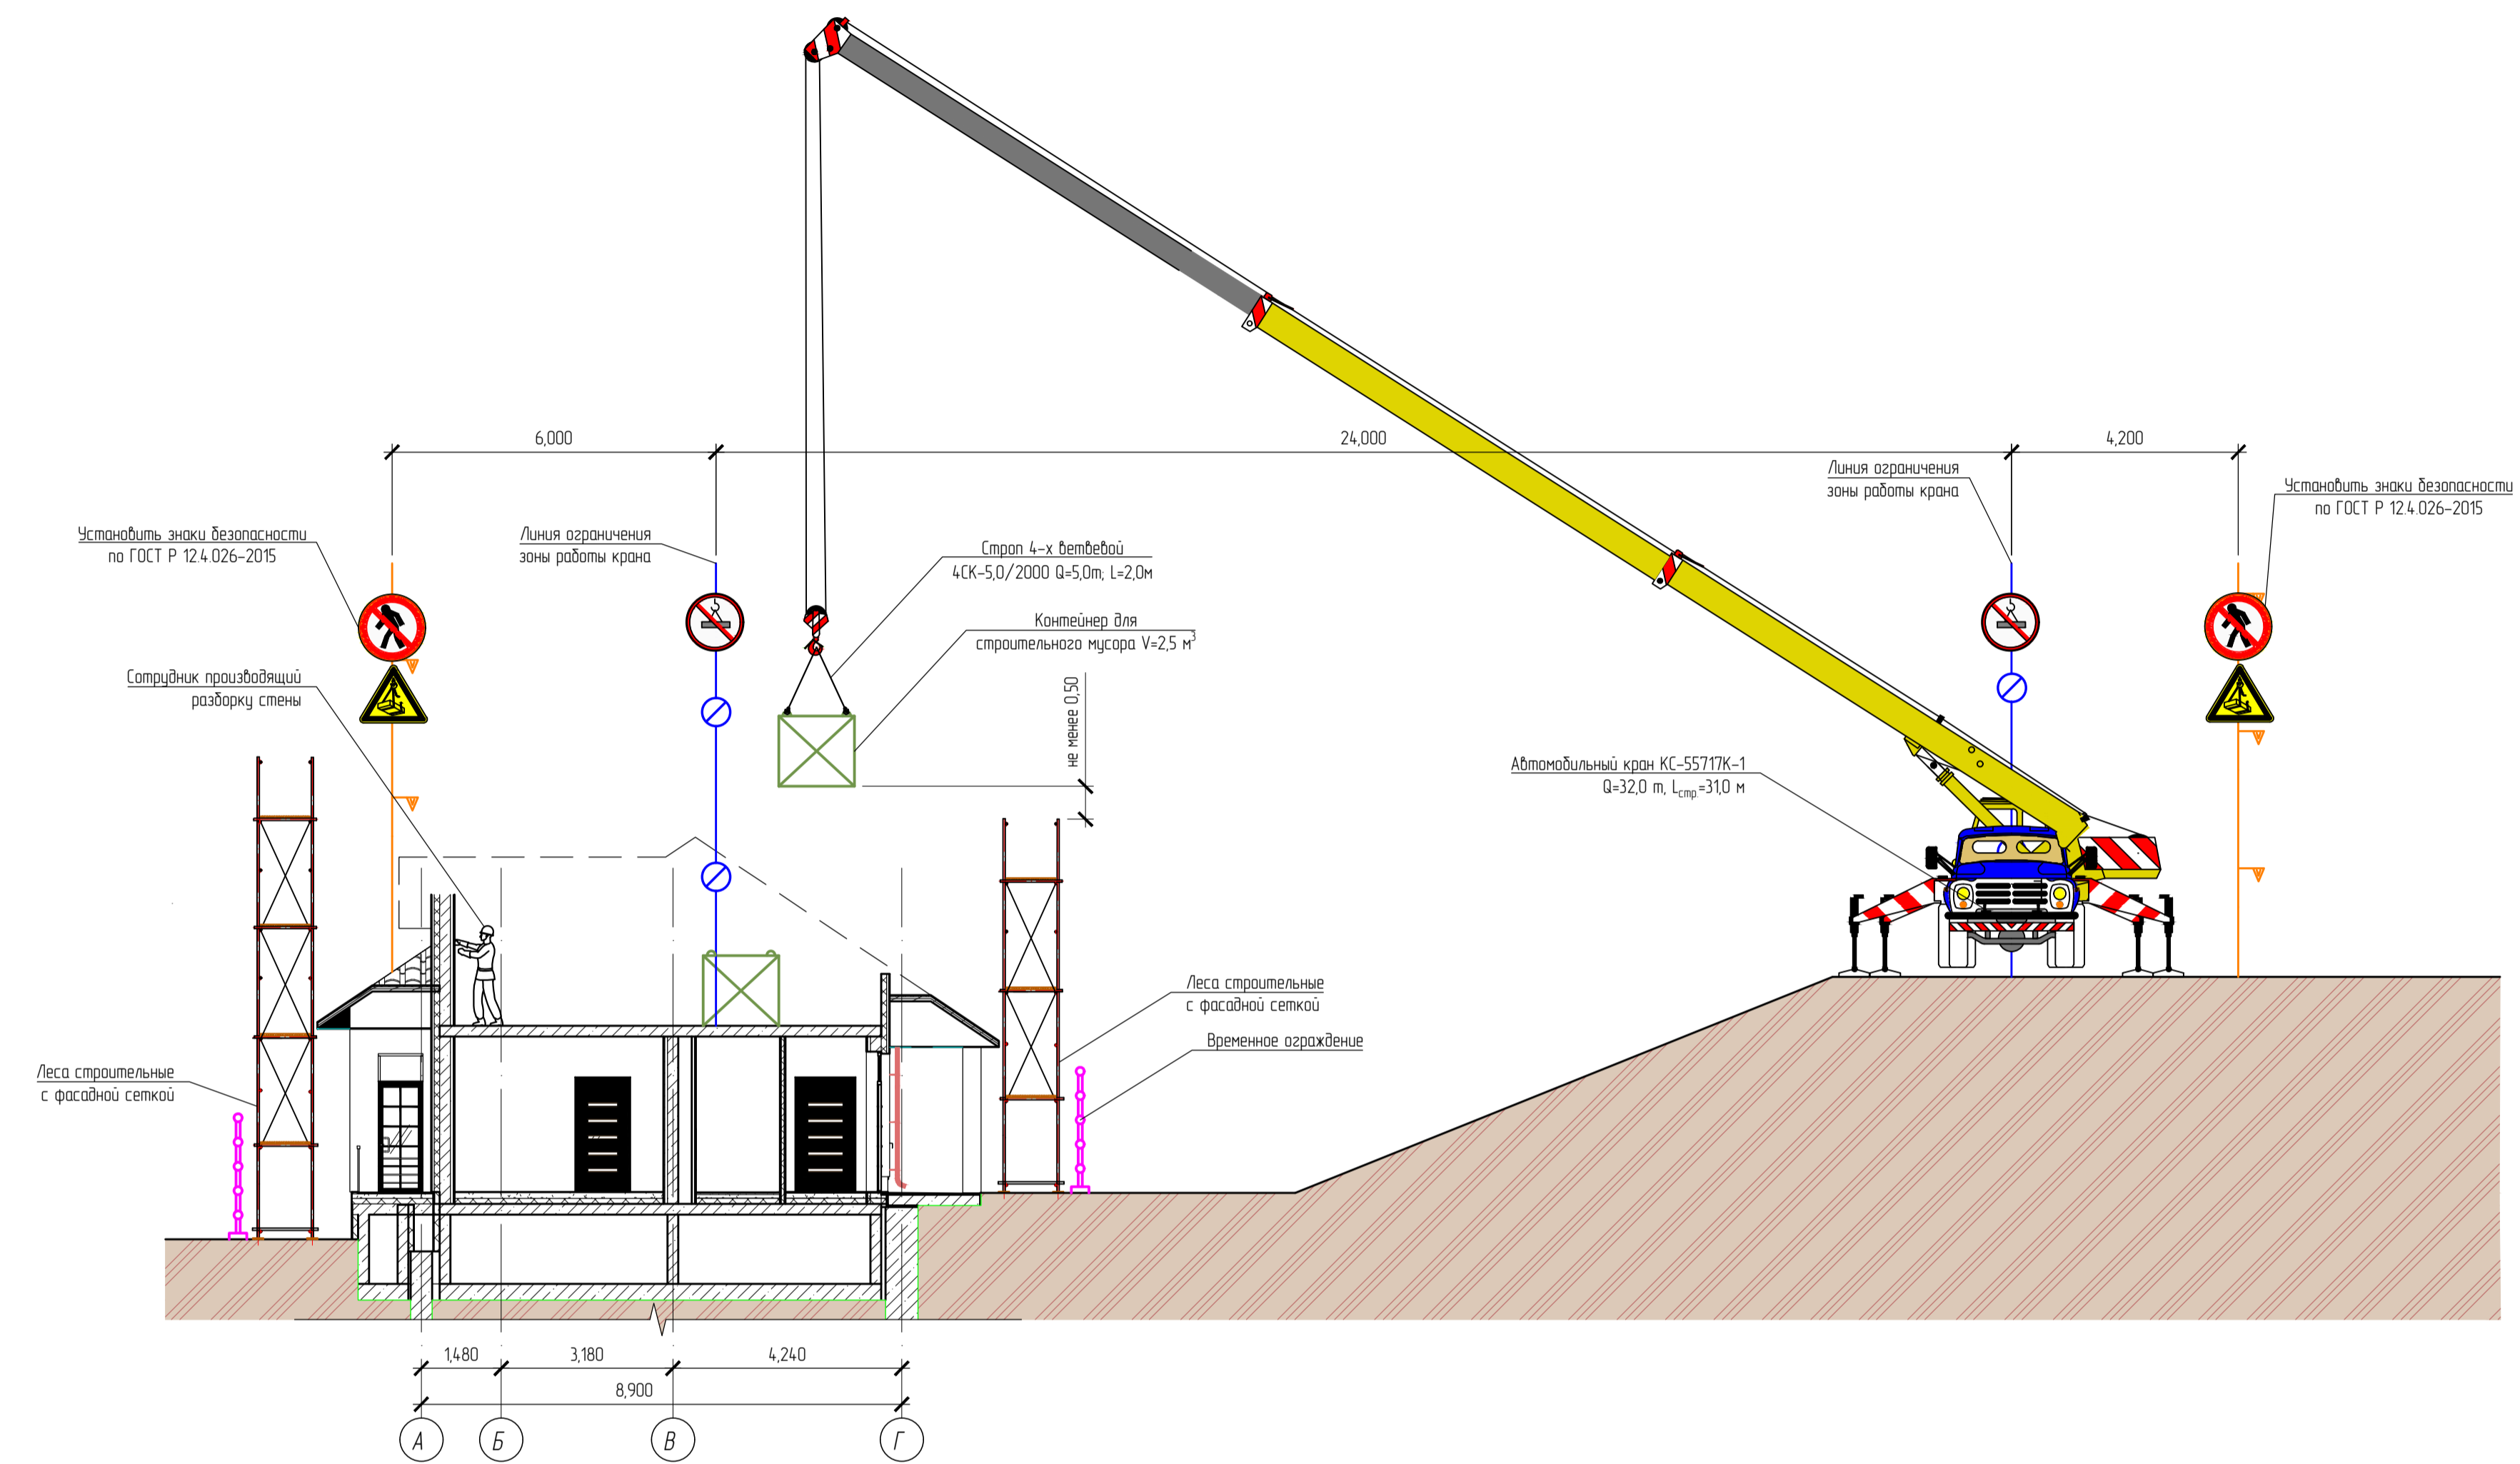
6,000

24,000

4,200

Линия ограничения зоны работы крана

Установить знаки безопасности по ГОСТ Р 12.4.026-2015

Установить знаки безопасности по ГОСТ Р 12.4.026-2015

Линия ограничения зоны работы крана

Строп 4-х ветвевой 4СК-5,0/2000 Q=5,0т; L=2,0м

Контейнер для строительного мусора V=2,5 м$^3$

Сотрудник производящий разборку стены

не менее 0,50

Автомобильный кран КС-55717К-1 Q=32,0 т, L$_{стр}$=31,0 м

Леса строительные с фасадной сеткой

Временное ограждение

Леса строительные с фасадной сеткой

1,480

3,180

4,240

8,900

А

Б

В

Г